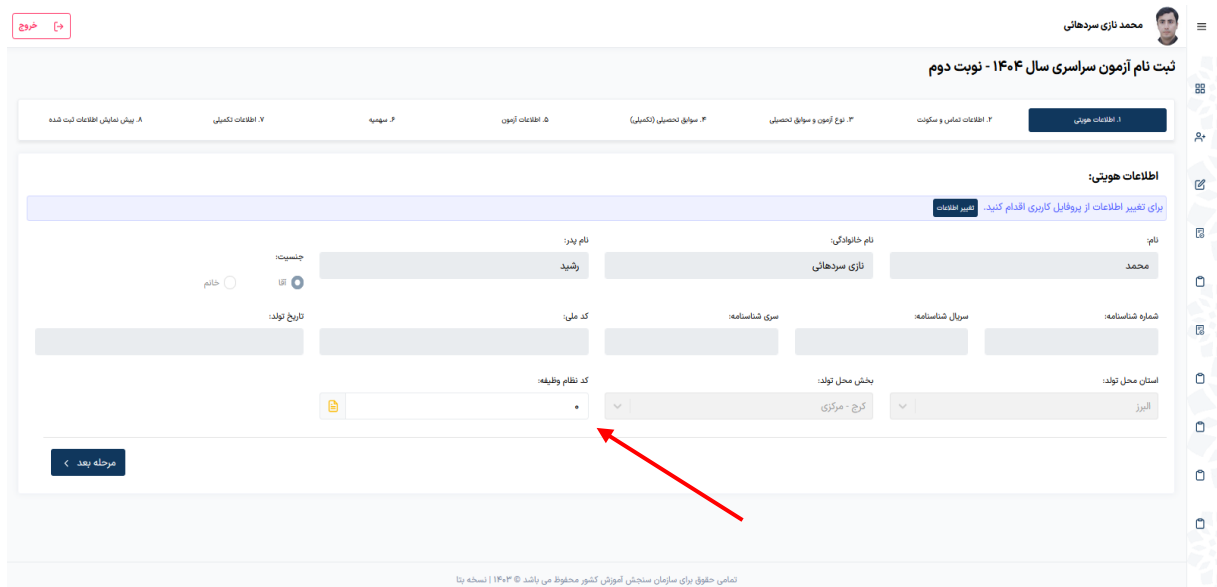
محمد نازی سردهائی
خروج

ثبت نام آزمون سراسری سال ۱۴۰۴ - نوبت دوم

۱. اطلاعات هویتی
۲. اطلاعات تماس و سکونت
۳. نوع آزمون و سوابق تحصیلی
۴. سوابق تحصیلی (تکمیلی)
۵. اطلاعات آزمون
۶. سهمیه
۷. اطلاعات تکمیلی
۸. پیش نمایش اطلاعات ثبت شده

اطلاعات هویتی:

برای تغییر اطلاعات از پروفایل کاربری اقدام کنید. تغییر اطلاعات

نام:
محمد
نام خانوادگی:
نازی سردهائی
نام پدر:
رشید
جنسیت:
آقا
خانم

شماره شناسنامه:
سریال شناسنامه:
سری شناسنامه:
کد ملی:
تاریخ تولد:

استان محل تولد:
البرز
بخش محل تولد:
کرج - مرکزی
کد نظام وظیفه:
۰

مرحله بعد

تمامی حقوق برای سازمان سنجش آموزش کشور محفوظ می باشد © ۱۴۰۳ | نسخه بتا